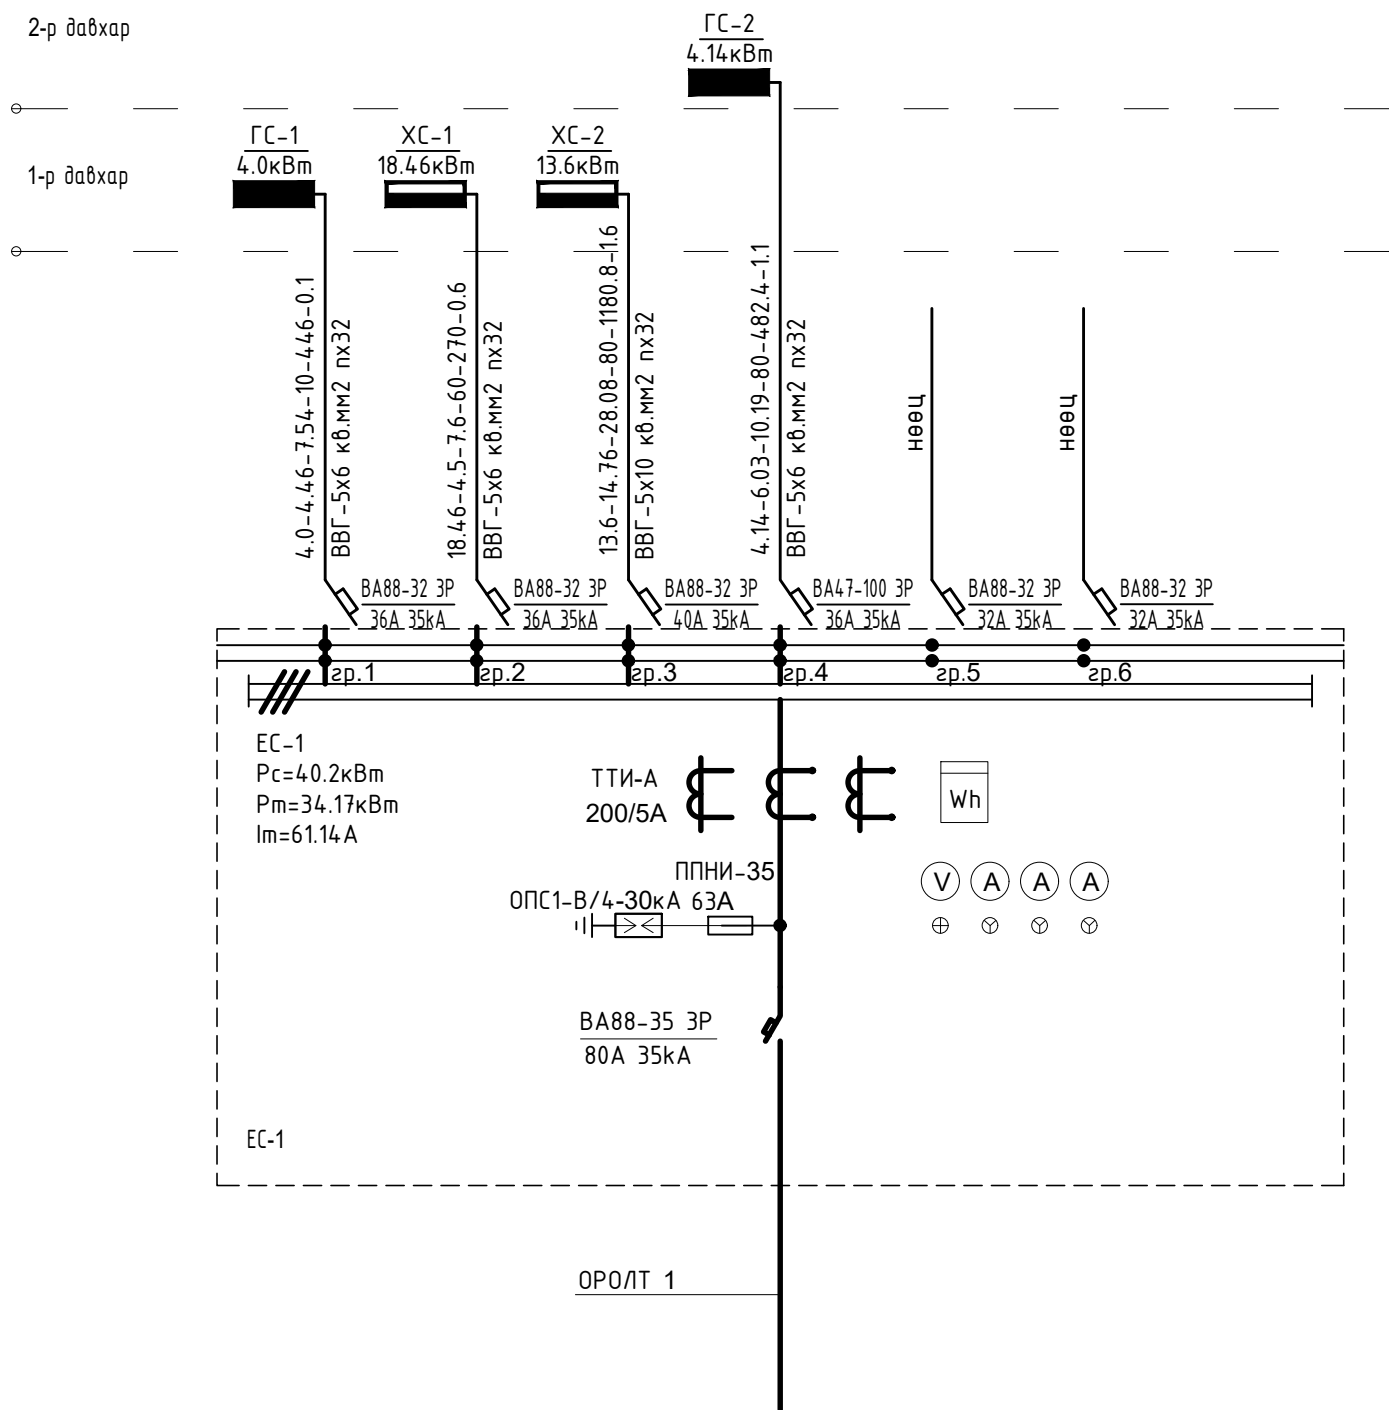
2-р давхар

ГС-2
4.14кВт

ГС-1
4.0кВт

ХС-1
18.46кВт

ХС-2
13.6кВт

1-р давхар

4.0-4.46-7.54-10-446-0.1
ВВГ-5х6 кв.мм2 пх32

18.46-4.5-7.6-60-270-0.6
ВВГ-5х6 кв.мм2 пх32

13.6-14.76-28.08-80-1180.8-1.6
ВВГ-5х10 кв.мм2 пх32

4.14-6.03-10.19-80-482.4-1.1
ВВГ-5х6 кв.мм2 пх32

нөөц

нөөц

ВА88-32 3Р
36А 35кА

ВА88-32 3Р
36А 35кА

ВА88-32 3Р
40А 35кА

ВА47-100 3Р
36А 35кА

ВА88-32 3Р
32А 35кА

ВА88-32 3Р
32А 35кА

гр.1 гр.2 гр.3 гр.4 гр.5 гр.6

ЕС-1
Рс=40.2кВт
Рm=34.17кВт
Im=61.14А

ТТИ-А
200/5А

Wh

ППНИ-35
ОПС1-В/4-30кА 63А

V A A A

ВА88-35 3Р
80А 35кА

ЕС-1

ОРОЛТ 1